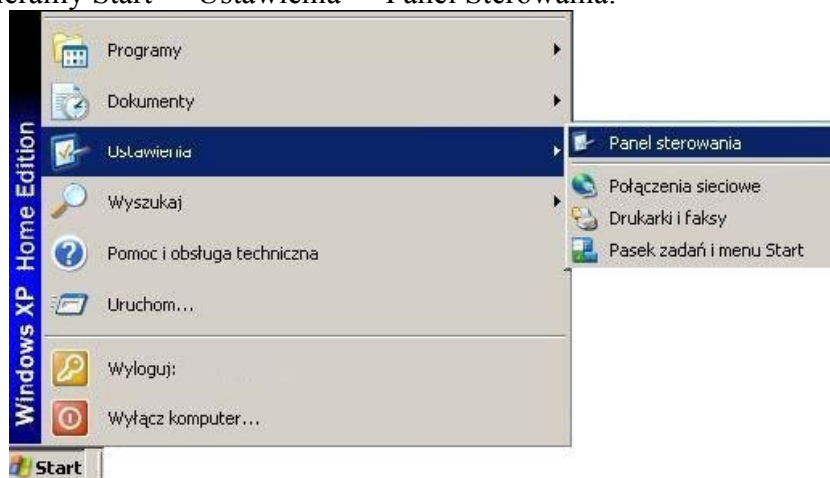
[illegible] Start → Ustawienia → Panel Sterowania.

Windows XP Home Edition

Programy
Dokumenty
Ustawienia
Wyszukaj
Pomoc i obsługa techniczna
Uruchom...
Wyloguj:
Wyłącz komputer...

Panel sterowania
Połączenia sieciowe
Drukarki i faksy
Pasek zadań i menu Start

Start